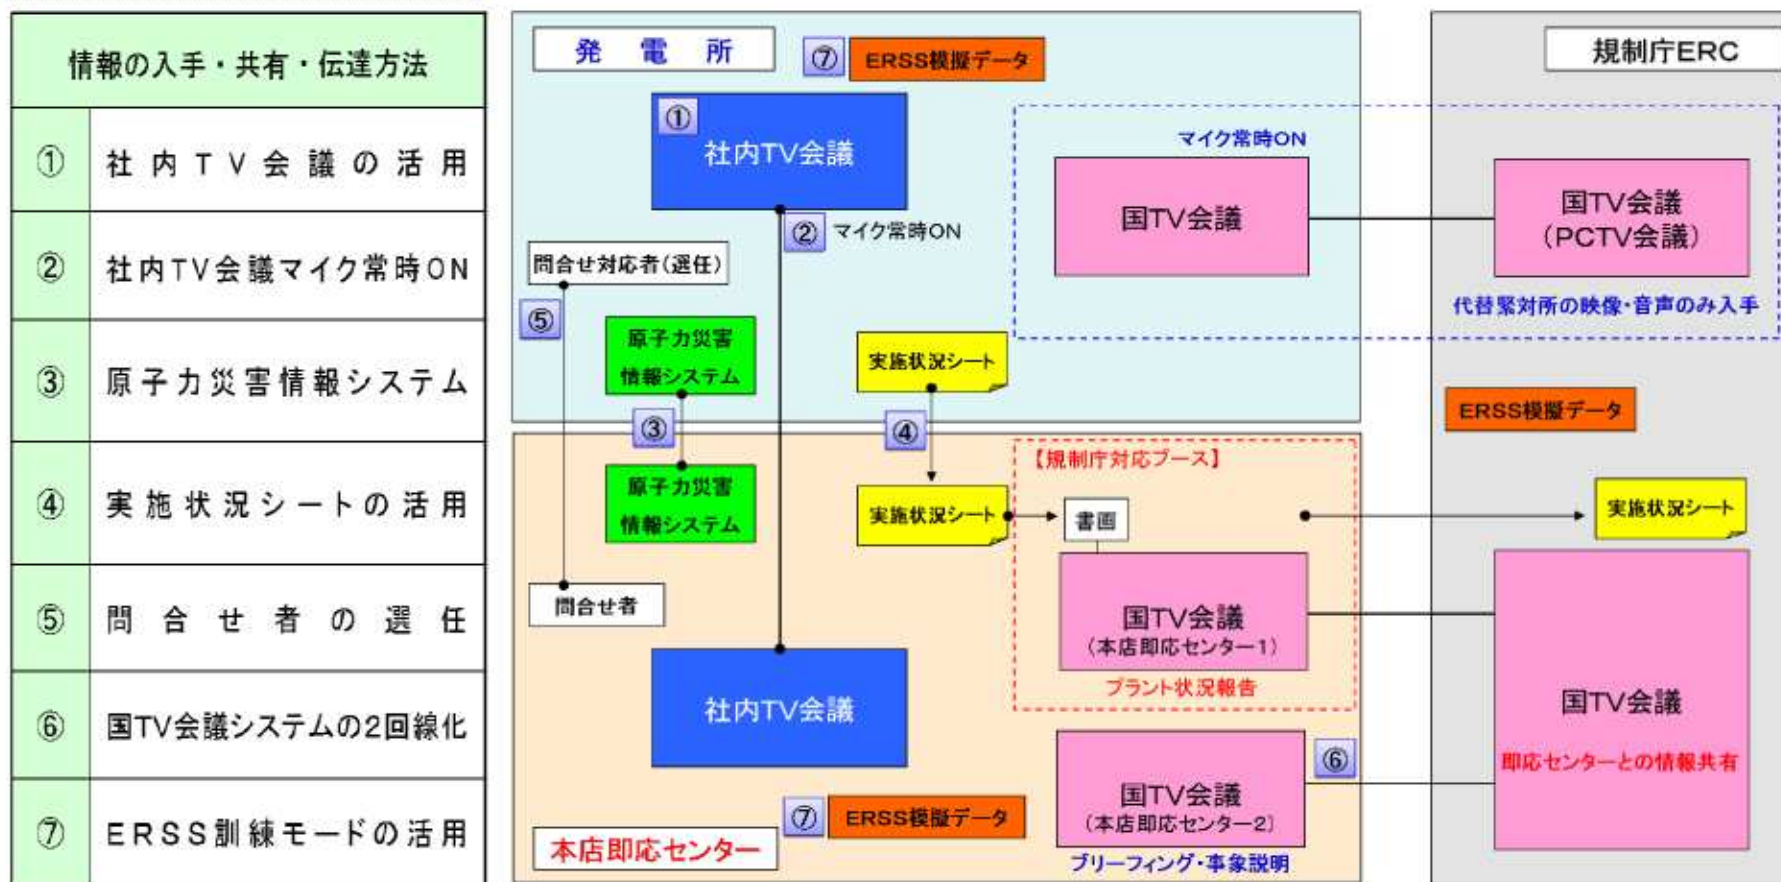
| 情報の入手・共有・伝達方法 | |
|---|---|
| ① | 社内TV会議の活用 |
| ② | 社内TV会議マイク常時ON |
| ③ | 原子力災害情報システム |
| ④ | 実施状況シートの活用 |
| ⑤ | 問合せ者の選任 |
| ⑥ | 国TV会議システムの2回線化 |
| ⑦ | ERSS訓練モードの活用 |

発電所

⑦ ERSS模擬データ

① 社内TV会議

② マイク常時ON

問合せ対応者(選任)

⑤

原子力災害情報システム

実施状況シート

③

④

マイク常時ON

国TV会議

規制庁ERC

国TV会議 (PCTV会議)

代替緊対所の映像・音声のみ入手

ERSS模擬データ

【規制庁対応ブース】

原子力災害情報システム

実施状況シート

書面

実施状況シート

問合せ者

国TV会議 (本店即応センター1)

プラント状況報告

社内TV会議

国TV会議

即応センターとの情報共有

⑥

国TV会議 (本店即応センター2)

⑦ ERSS模擬データ

本店即応センター

ブリーフィング・事象説明